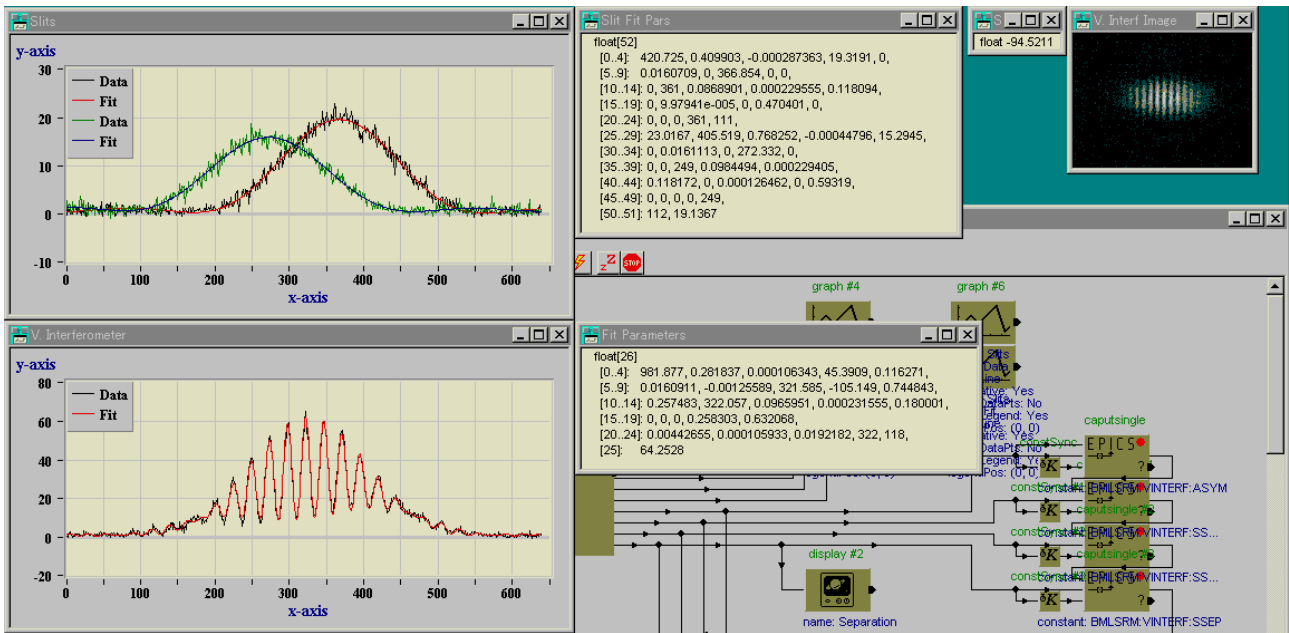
Slits

y-axis

30
20
10
0
-10

0 100 200 300 400 500 600

x-axis

Data
Fit
Data
Fit

Slit Fit Pars

float[52]
[0..4]: 420.725, 0.409903, -0.000287363, 19.3191, 0,
[5..9]: 0.0160709, 0, 366.854, 0, 0,
[10..14]: 0, 361, 0.0868901, 0.000229555, 0.118094,
[15..19]: 0, 9.97941e-005, 0, 0.470401, 0,
[20..24]: 0, 0, 0, 361, 111,
[25..29]: 23.0167, 405.519, 0.768252, -0.00044796, 15.2945,
[30..34]: 0, 0.0161113, 0, 272.332, 0,
[35..39]: 0, 0, 249, 0.0984494, 0.000229405,
[40..44]: 0.118172, 0, 0.000126462, 0, 0.59319,
[45..49]: 0, 0, 0, 0, 249,
[50..51]: 112, 19.1367

S

float -94.5211

V. Interf Image

V. Interferometer

y-axis

80
60
40
20
0
-20

0 100 200 300 400 500 600

x-axis

Data
Fit

graph #4

graph #6

Fit Parameters

float[26]
[0..4]: 981.877, 0.281837, 0.000106343, 45.3909, 0.116271,
[5..9]: 0.0160911, -0.00125589, 321.585, -105.149, 0.744843,
[10..14]: 0.257483, 322.057, 0.0965951, 0.000231555, 0.180001,
[15..19]: 0, 0, 0, 0.258303, 0.632068,
[20..24]: 0.00442655, 0.000105933, 0.0192182, 322, 118,
[25]: 64.2528

caputsingle

EPICS

constant: BMLSRM:VINTERF:ASYM

caputsingle

constant: BMLSRM:VINTERF:SS...

caputsingle

constant: BMLSRM:VINTERF:SS...

display #2

name: Separation

constant: BMLSRM:VINTERF:SSEP